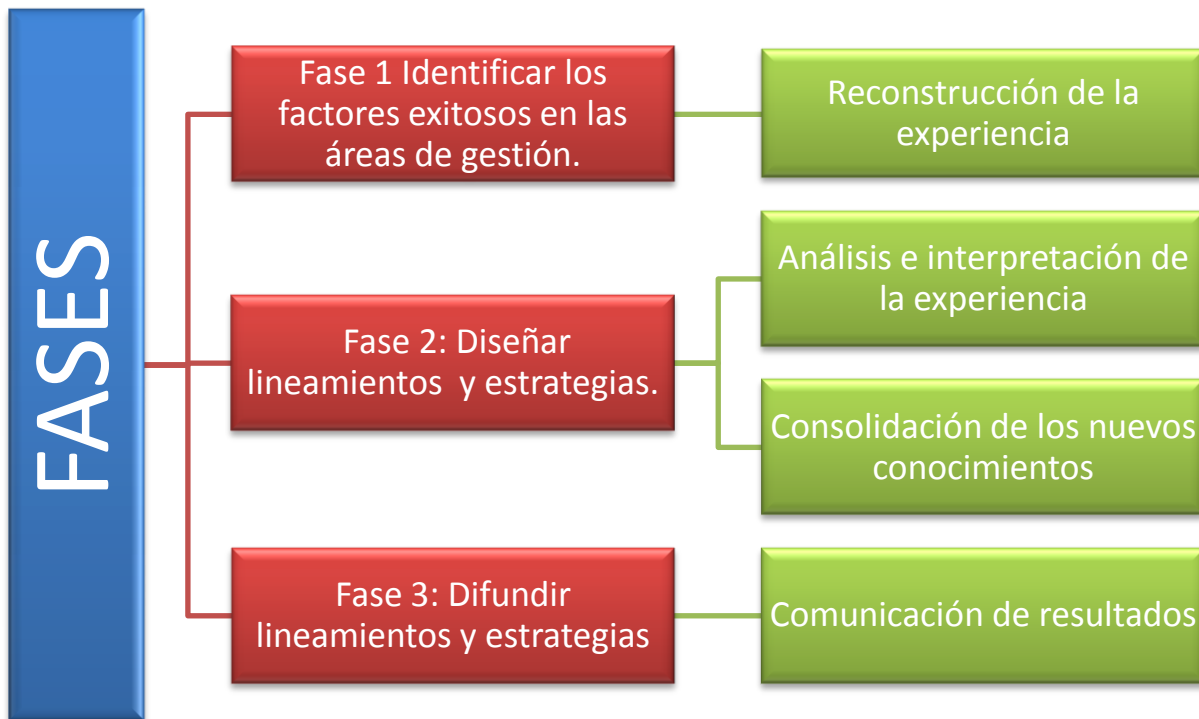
FASES

Fase 1 Identificar los factores exitosos en las áreas de gestión.

Reconstrucción de la experiencia

Fase 2: Diseñar lineamientos y estrategias.

Análisis e interpretación de la experiencia

Consolidación de los nuevos conocimientos

Fase 3: Difundir lineamientos y estrategias

Comunicación de resultados